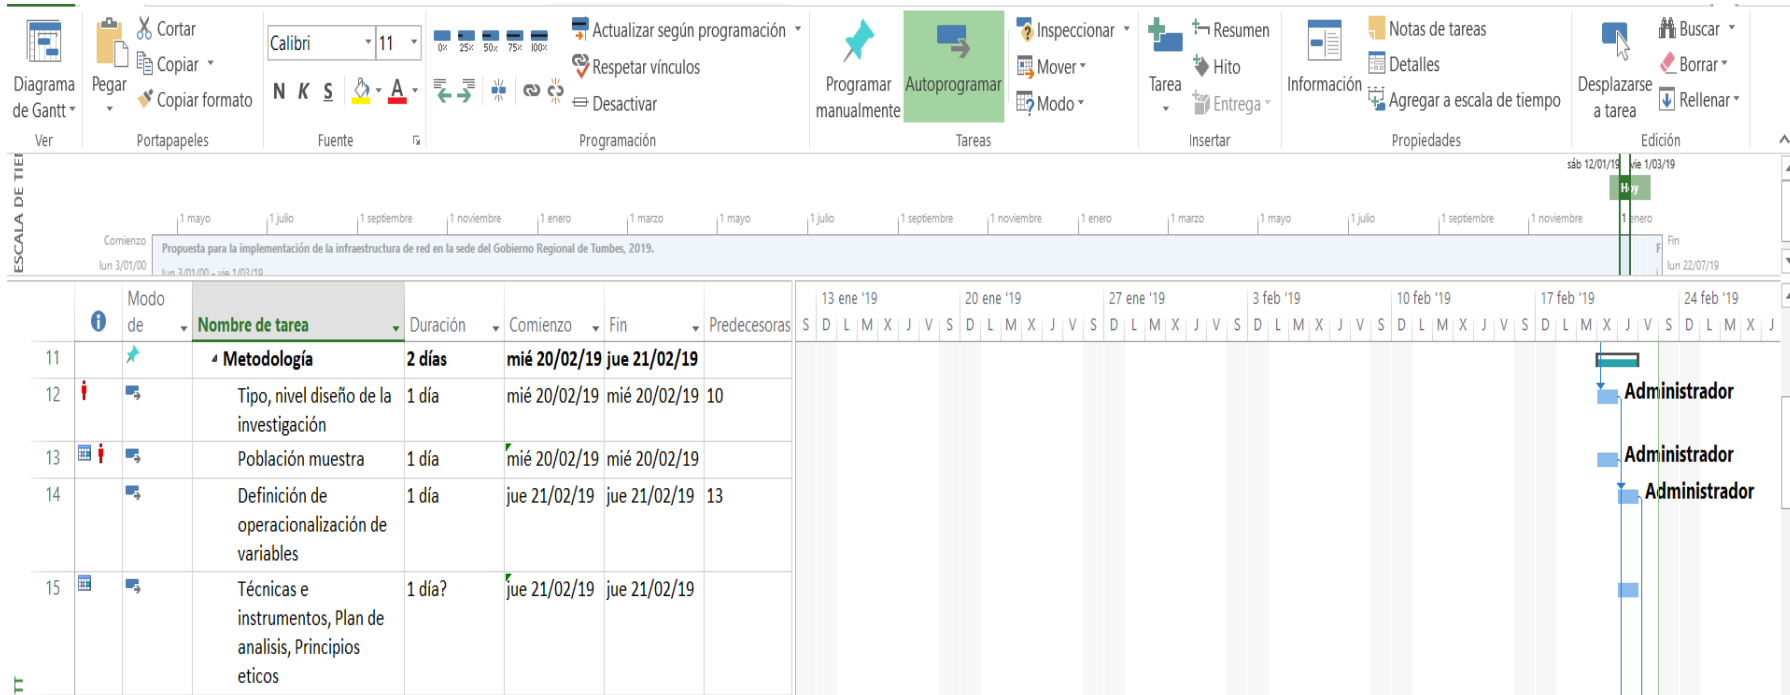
Diagrama de Gantt
Ver
Pegar
Cortar
Copiar
Copiar formato
Portapapeles
Calibri 11
N K S
Fuente
0% 25% 50% 75% 100%
Actualizar según programación
Respetar vínculos
Desactivar
Programación
Programar manualmente
Autoprogramar
Inspeccionar
Mover
Modo
Tareas
Tarea
Resumen
Hito
Entrega
Insertar
Información
Notas de tareas
Detalles
Agregar a escala de tiempo
Propiedades
Desplazarse a tarea
Buscar
Borrar
Rellenar
Edición

ESCALA DE TIE
sáb 12/01/19
vie 1/03/19
Hoy
1 mayo | 1 julio | 1 septiembre | 1 noviembre | 1 enero | 1 marzo | 1 mayo | 1 julio | 1 septiembre | 1 noviembre | 1 enero | 1 marzo | 1 mayo | 1 julio | 1 septiembre | 1 noviembre | 1 enero
Comienzo
lun 3/01/00
Propuesta para la implementación de la infraestructura de red en la sede del Gobierno Regional de Tumbes, 2019.
lun 3/01/00 - vie 1/03/19
Fin
lun 22/07/19

| | | Modo de | Nombre de tarea | Duración | Comienzo | Fin | Predecesoras |
|---|---|---|---|---|---|---|---|
| 11 | | | Metodología | 2 días | mié 20/02/19 | jue 21/02/19 | |
| 12 | | | Tipo, nivel diseño de la investigación | 1 día | mié 20/02/19 | mié 20/02/19 | 10 |
| 13 | | | Población muestra | 1 día | mié 20/02/19 | mié 20/02/19 | |
| 14 | | | Definición de operacionalización de variables | 1 día | jue 21/02/19 | jue 21/02/19 | 13 |
| 15 | | | Técnicas e instrumentos, Plan de analisis, Principios eticos | 1 día? | jue 21/02/19 | jue 21/02/19 | |

13 ene '19 | 20 ene '19 | 27 ene '19 | 3 feb '19 | 10 feb '19 | 17 feb '19 | 24 feb '19
S D L M X J V S D L M X J V S D L M X J V S D L M X J V S D L M X J V S D L M X J V S D L M X J
Administrador
Administrador
Administrador